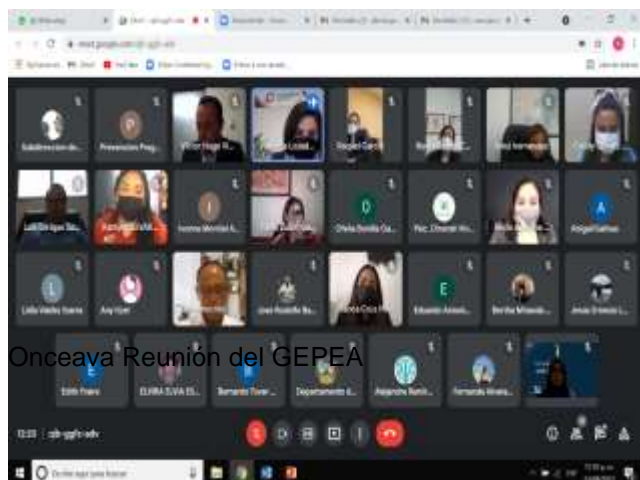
Onceava Reunion del GEPEA

Subdirección de
Prevencion Preg
Victor Hugo R
Raquel Carlo
Ana Hernandez
Luis Enrique Sán
Yoanna Montiel R.
Ofelia Bonilla Ca
Prof. Cheran Hi
Abigail Gaitan
Lidia Valdez Suarez
Ana Vian
Joan Rodolfo Ba
Eduardo Amezc
Bertha Miranda
Jesus Orozco L
Edda Prado
ELVIRA ELVIA EL
Bernardo Tovar
Departamento d
Alejandro Ramir
Fernando Alvara

12:33 | qzb-ggfc-adv